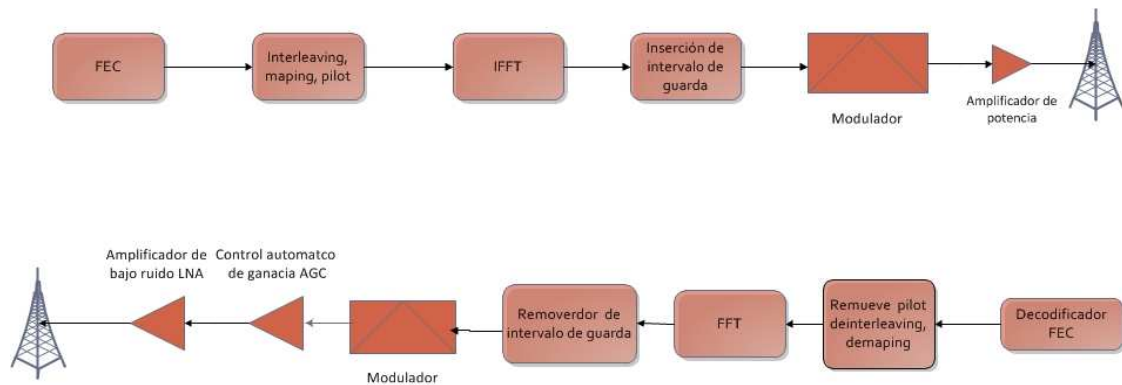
FEC

Interleaving, maping, pilot

IFFT

Inserción de intervalo de guarda

Modulador

Amplificador de potencia

Amplificador de bajo ruido LNA

Control automatco de ganacia AGC

Modulador

Removerdor de intervalo de guarda

FFT

Remueve pilot deinterleaving, demaping

Decodificador FEC